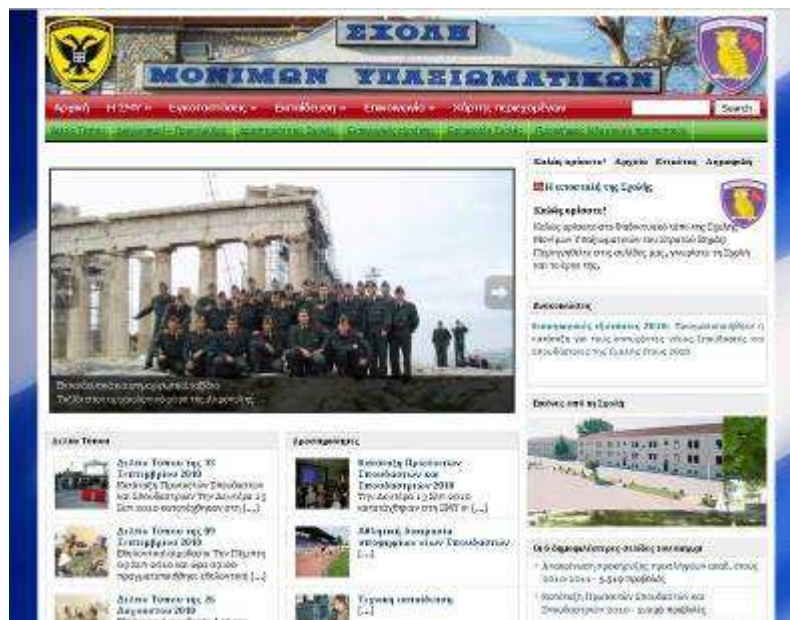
ΣΧΟΛΗ
ΜΟΝΙΜΩΝ ΥΠΑΞΙΩΜΑΤΙΚΩΝ

Αρχική | Η ΣΜΥ » | Εγκαταστάσεις » | Εκπαίδευση » | Επικοινωνία » | Χάρτης περιεχομένων | Search

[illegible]

Καλώς ορίσατε! | Αρχείο | Ετικέτες | Διαφημίσεις

Η ιστοσελίδα της Σχολής

Καλώς ορίσατε!
Καλώς ορίσατε στο διαδικτυακό τόπο της Σχολής Μονίμων Υπαξιωματικών του Στρατού Ξηράς. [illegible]

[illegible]

Ανακοινώσεις
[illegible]

Εικόνες από τη Σχολή

Δελτία Τύπου
Δελτίο Τύπου της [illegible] Σεπτεμβρίου 2010 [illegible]
Δελτίο Τύπου της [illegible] Σεπτεμβρίου 2010 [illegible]
Δελτίο Τύπου της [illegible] Αυγούστου 2010

Δραστηριότητες
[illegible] Σπουδαστών 2010 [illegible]
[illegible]
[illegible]

Οι 5 δημοφιλέστερες σελίδες του καιρού
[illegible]